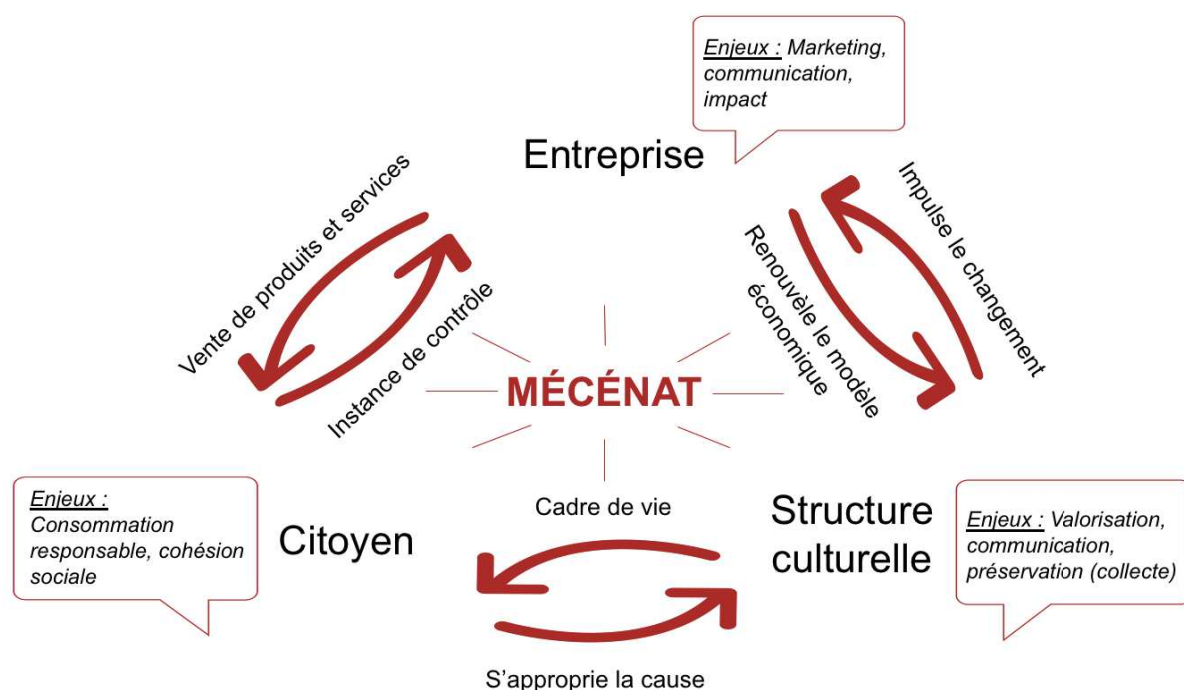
Enjeux : Marketing, communication, impact

Entreprise

Vente de produits et services

Instance de contrôle

Impulse le changement

Renouvèle le modèle économique

MÉCÉNAT

Enjeux : Consommation responsable, cohésion sociale

Citoyen

Cadre de vie

S'approprie la cause

Structure culturelle

Enjeux : Valorisation, communication, préservation (collecte)